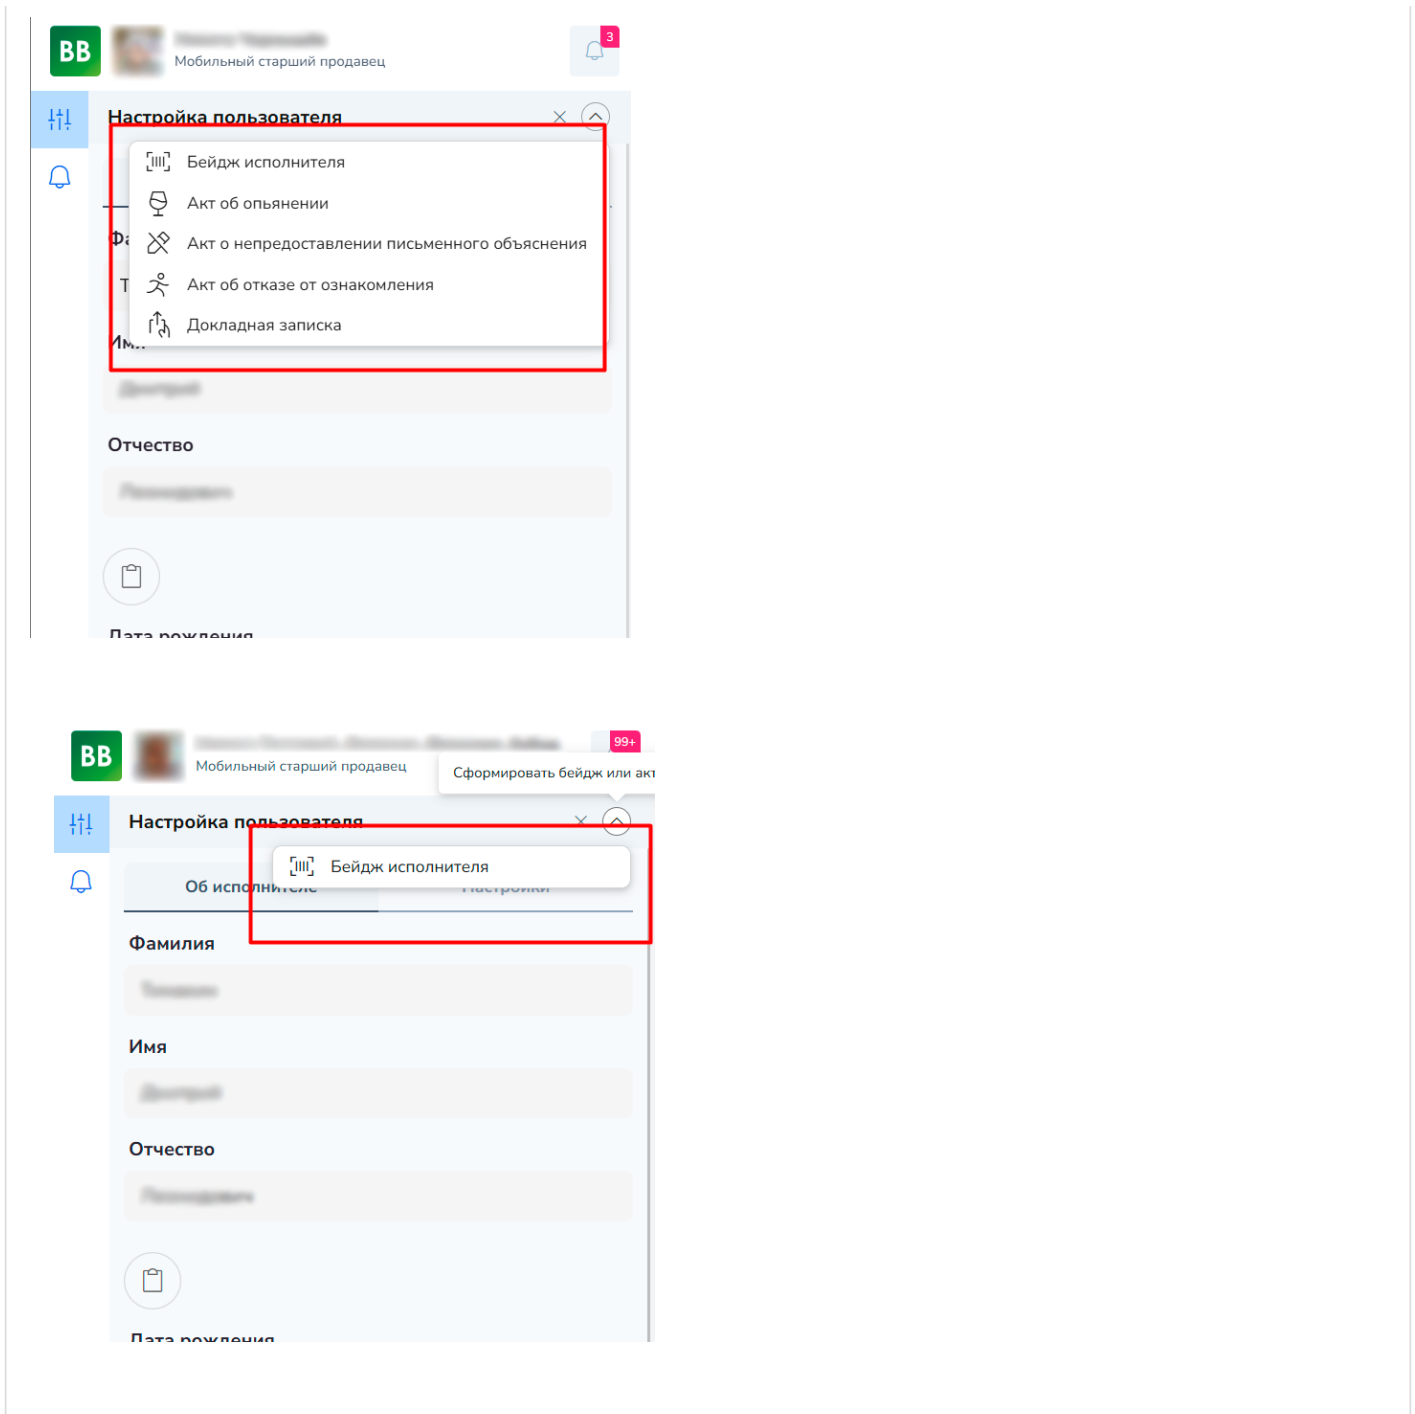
BB
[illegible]
Мобильный старший продавец
3

Настройка пользователя

Бейдж исполнителя
Акт об опьянении
Акт о непредоставлении письменного объяснения
Акт об отказе от ознакомления
Докладная записка

Фа
Т
Имя
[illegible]

Отчество
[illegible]

Дата рождения

BB
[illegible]
Мобильный старший продавец
99+
Сформировать бейдж или акт

Настройка пользователя

Бейдж исполнителя

Об исполнителе
Настройки

Фамилия
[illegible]

Имя
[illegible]

Отчество
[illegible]

Дата рождения